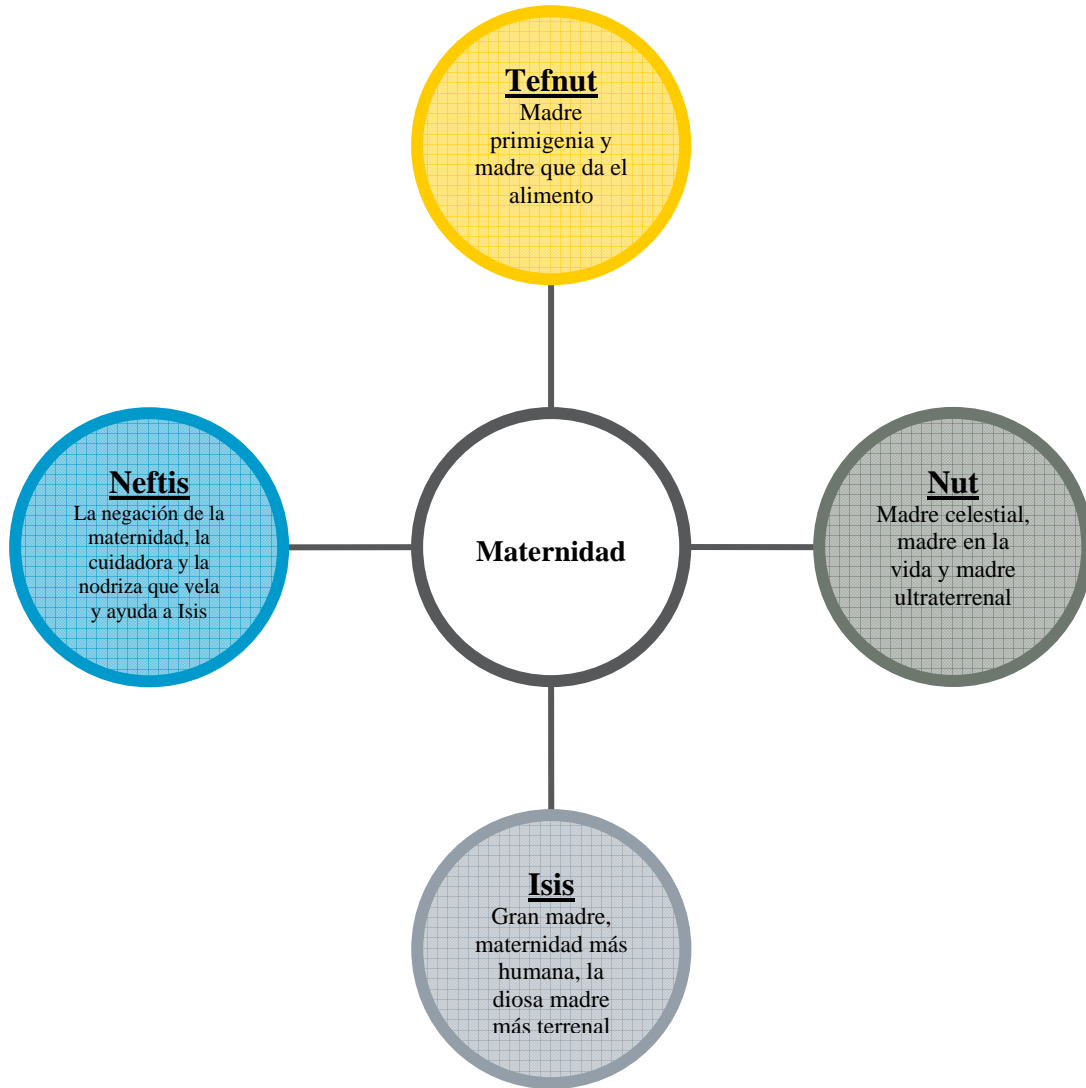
Tefnut
Madre primigenia y madre que da el alimento

Neftis
La negación de la maternidad, la cuidadora y la nodriza que vela y ayuda a Isis

Maternidad

Nut
Madre celestial, madre en la vida y madre ultraterrenal

Isis
Gran madre, maternidad más humana, la diosa madre más terrenal